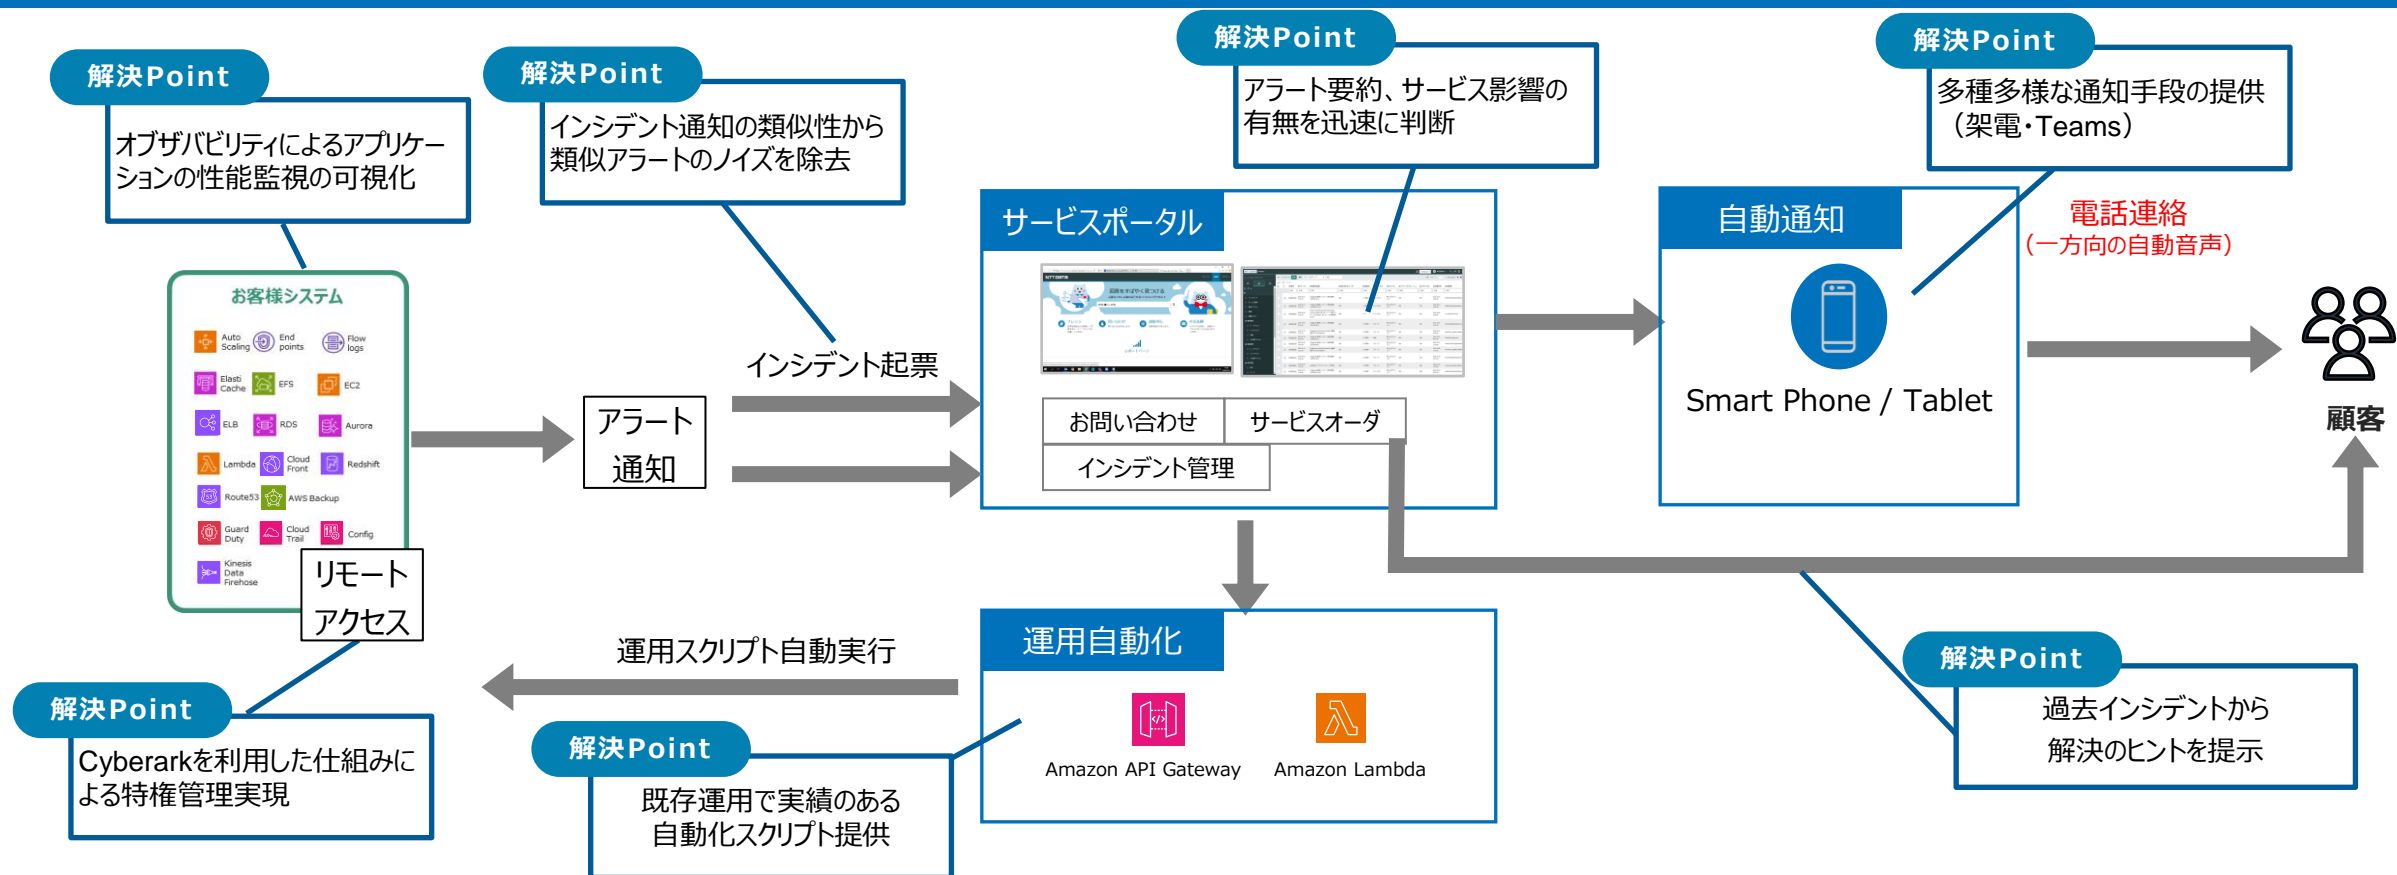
解決Point
オブザバビリティによるアプリケーションの性能監視の可視化

解決Point
インシデント通知の類似性から類似アラートのノイズを除去

解決Point
アラート要約、サービス影響の有無を迅速に判断

解決Point
多種多様な通知手段の提供（架電・Teams）

お客様システム
Auto Scaling
End points
Flow logs
Elasti Cache
EFS
EC2
ELB
RDS
Aurora
Lambda
Cloud Front
Redshift
Route53
AWS Backup
Guard Duty
Cloud Trail
Config
Kinesis Data Firehose

リモート アクセス

アラート 通知

インシデント起票

サービスポータル
お問い合わせ
サービスオーダ
インシデント管理

自動通知
Smart Phone / Tablet

電話連絡
（一方向の自動音声）

顧客

運用自動化
Amazon API Gateway
Amazon Lambda

運用スクリプト自動実行

解決Point
Cyberarkを利用した仕組みによる特権管理実現

解決Point
既存運用で実績のある自動化スクリプト提供

解決Point
過去インシデントから解決のヒントを提示